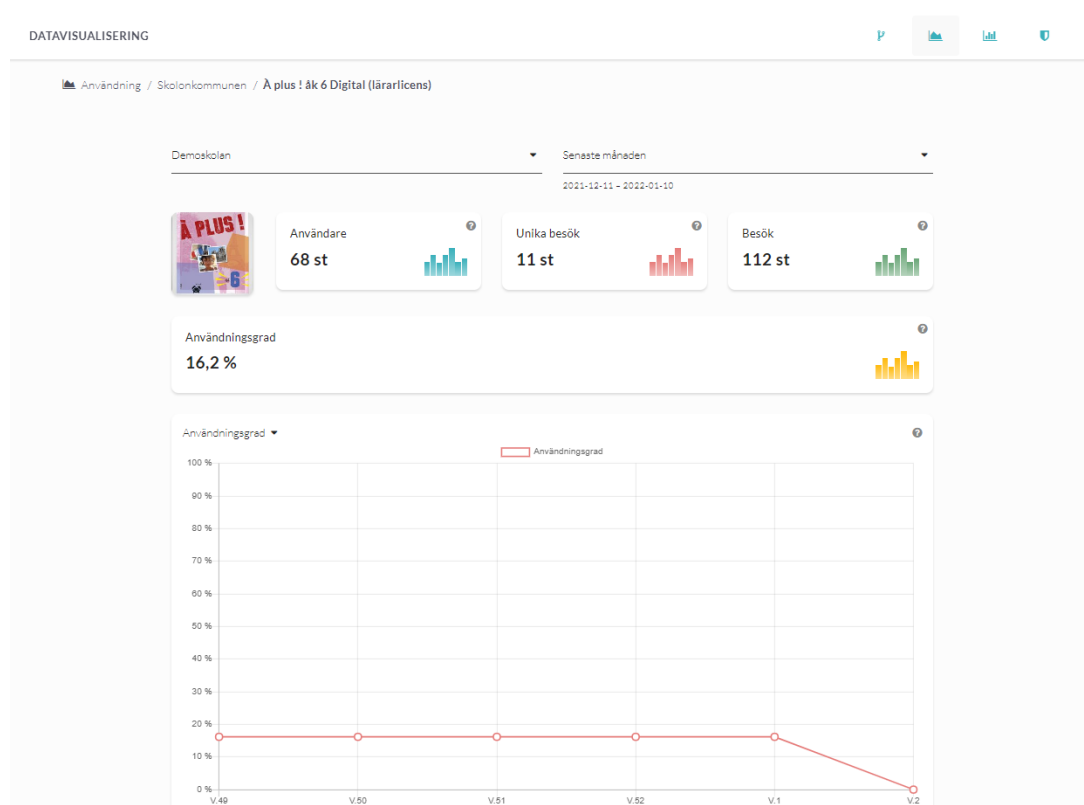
DATAVISUALISERING

Användning / Skolonkommunen / À plus ! åk 6 Digital (lärarlicens)

Demoskolan

Senaste månaden

2021-12-11 – 2022-01-10

À PLUS ! 6

Användare
68 st

Unika besök
11 st

Besök
112 st

Användningsgrad
16,2 %

Användningsgrad

Användningsgrad

100 %
90 %
80 %
70 %
60 %
50 %
40 %
30 %
20 %
10 %
0 %

V.49 V.50 V.51 V.52 V.1 V.2